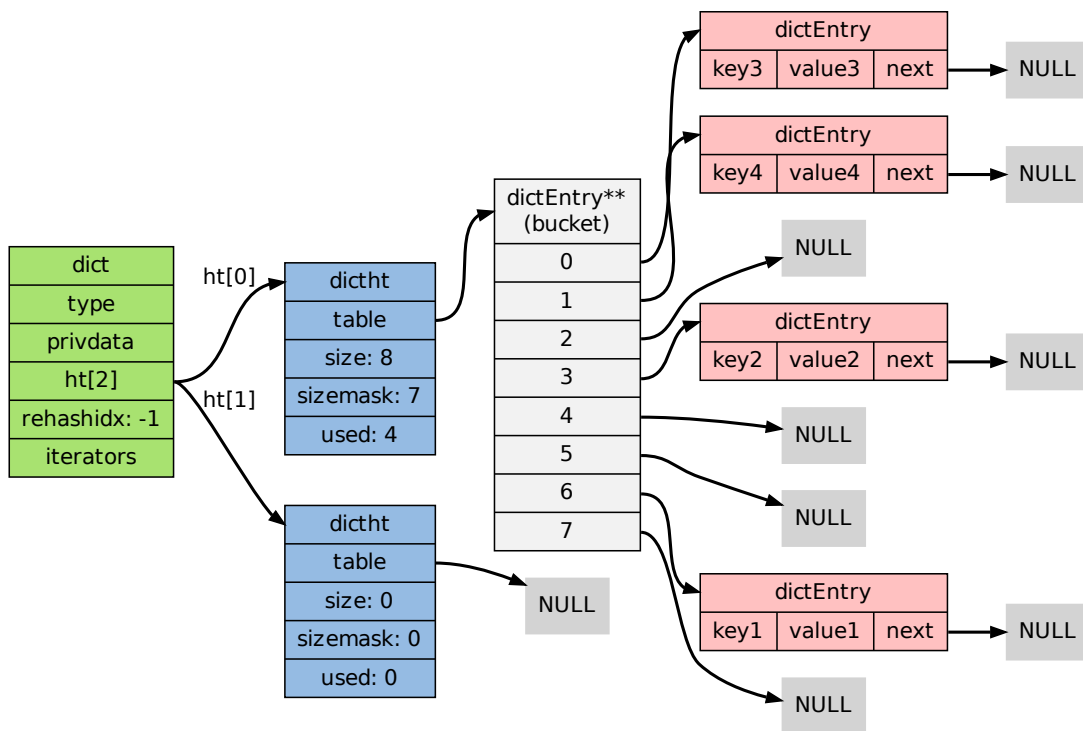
dict
type
privdata
ht[2]
rehashidx: -1
iterators

ht[0]
ht[1]

dictht
table
size: 8
sizemask: 7
used: 4

dictht
table
size: 0
sizemask: 0
used: 0

NULL

dictEntry**
(bucket)
0
1
2
3
4
5
6
7

dictEntry
| key3 | value3 | next |
|---|---|---|

NULL

dictEntry
| key4 | value4 | next |
|---|---|---|

NULL

NULL

dictEntry
| key2 | value2 | next |
|---|---|---|

NULL

NULL

NULL

dictEntry
| key1 | value1 | next |
|---|---|---|

NULL

NULL